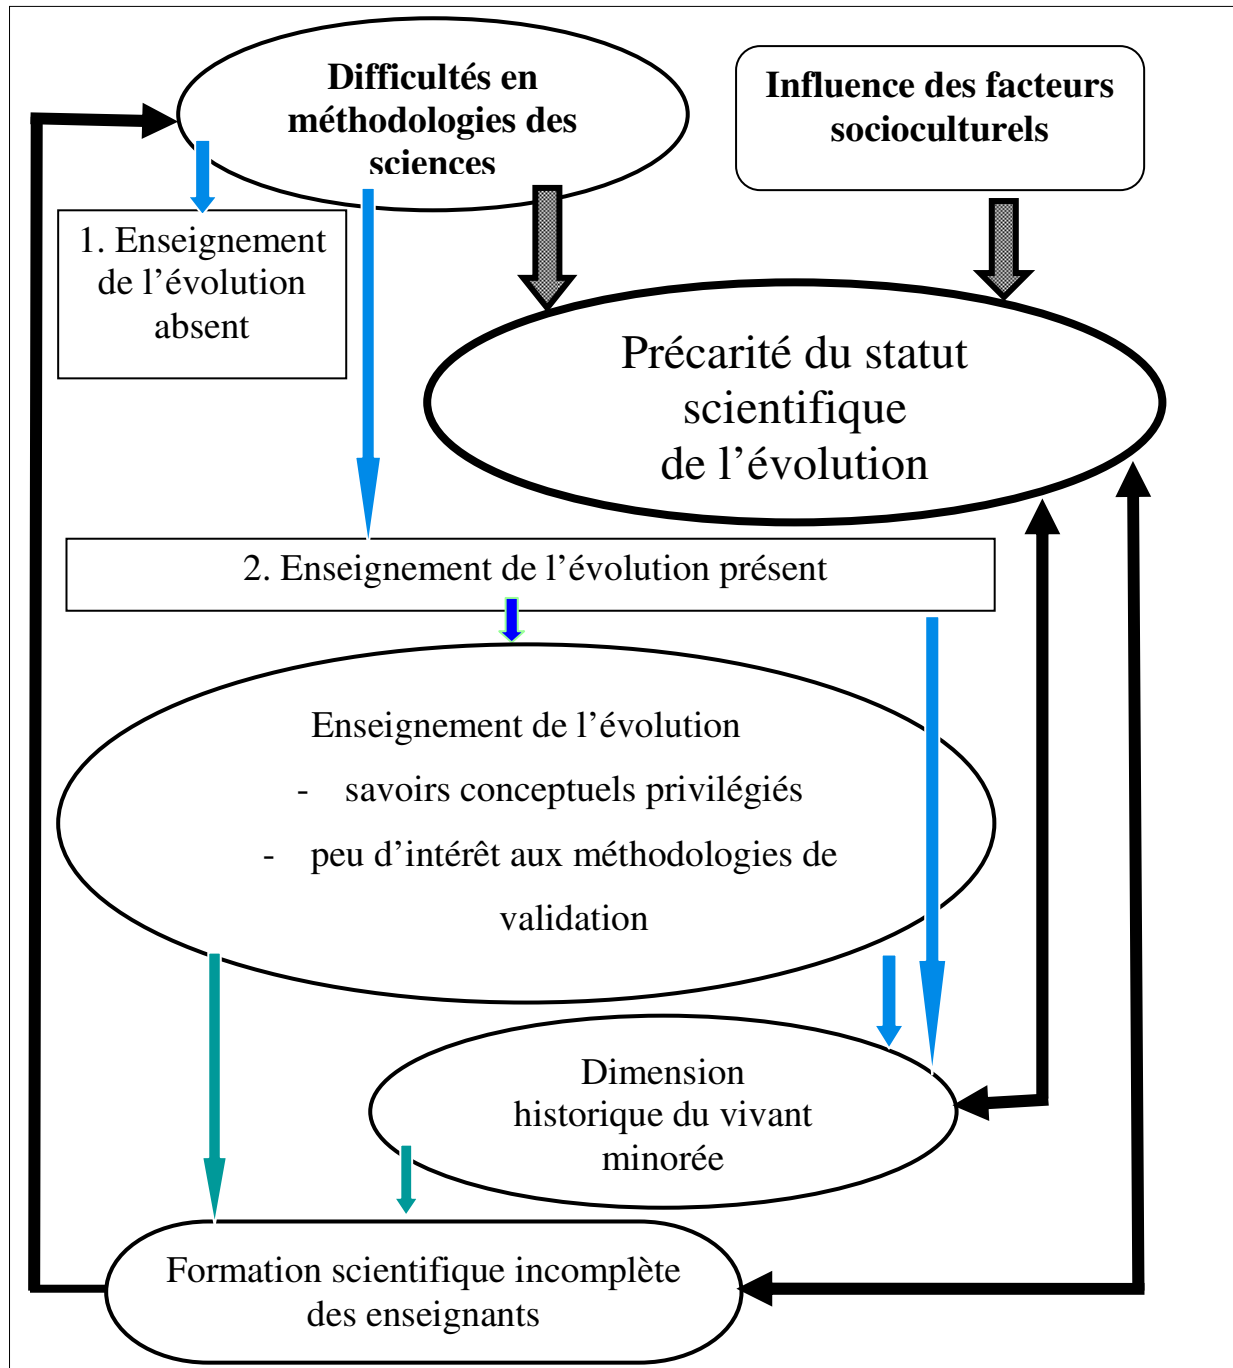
Difficultés en méthodologies des sciences

Influence des facteurs socioculturels

1. Enseignement de l’évolution absent

Précarité du statut scientifique de l’évolution

2. Enseignement de l’évolution présent

Enseignement de l’évolution
- savoirs conceptuels privilégiés
- peu d’intérêt aux méthodologies de validation

Dimension historique du vivant minorée

Formation scientifique incomplète des enseignants